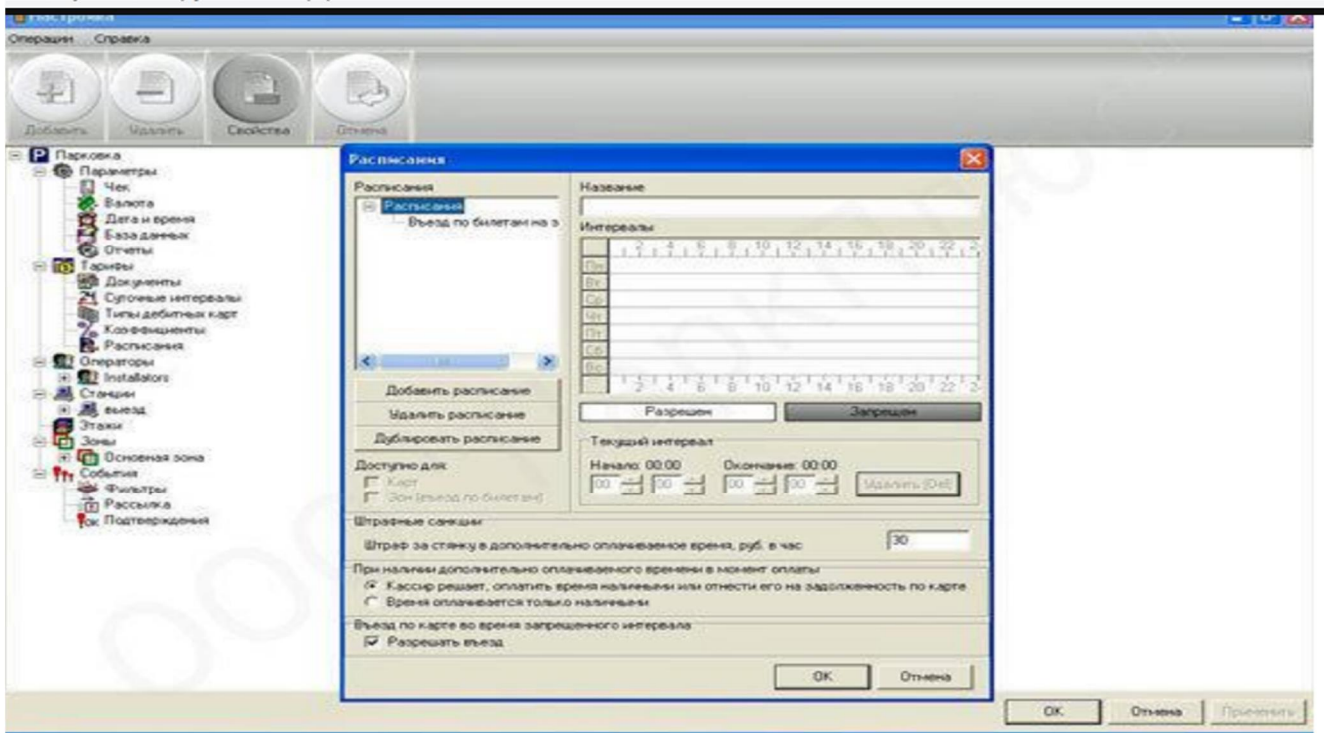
Настройка

Операции Справка

Добавить Удалить Свойства Отмена

Парковка
Параметры
Чек
Валюта
Дата и время
База данных
Отчеты
Тарифы
Документы
Суточные интервалы
Типы дебитных карт
Коэффициенты
Расписания
Операторы
Installators
Станции
въезд
Этажи
Зоны
Основная зона
События
Фильтры
Рассылка
Подтверждения

Расписания

Расписания
Расписания
Въезд по билетам на э

Название

Интервалы

| | 2 | 4 | 6 | 8 | 10 | 12 | 14 | 16 | 18 | 20 | 22 | 2 |
|---|---|---|---|---|---|---|---|---|---|---|---|---|
| Пн | | | | | | | | | | | | |
| Вт | | | | | | | | | | | | |
| Ср | | | | | | | | | | | | |
| Чт | | | | | | | | | | | | |
| Пт | | | | | | | | | | | | |
| Сб | | | | | | | | | | | | |
| Вс | | | | | | | | | | | | |
| | 2 | 4 | 6 | 8 | 10 | 12 | 14 | 16 | 18 | 20 | 22 | 2 |

Добавить расписание
Удалить расписание
Дублировать расписание

Разрешен Запрещен

Текущий интервал
Начало: 00:00 Окончание: 00:00
00 00 00 00 Удалить (Del)

Доступно для:
Карт
Зон (въезд по билетам)

Штрафные санкции
Штраф за стоянку в дополнительно оплачиваемое время, руб. в час 30

При наличии дополнительно оплачиваемого времени в момент оплаты
Кассир решает, оплатить время наличными или отнести его на задолженность по карте
Время оплачивается только наличными

Въезд по карте во время запрещенного интервала
Разрешать въезд

OK Отмена

OK Отмена Применить